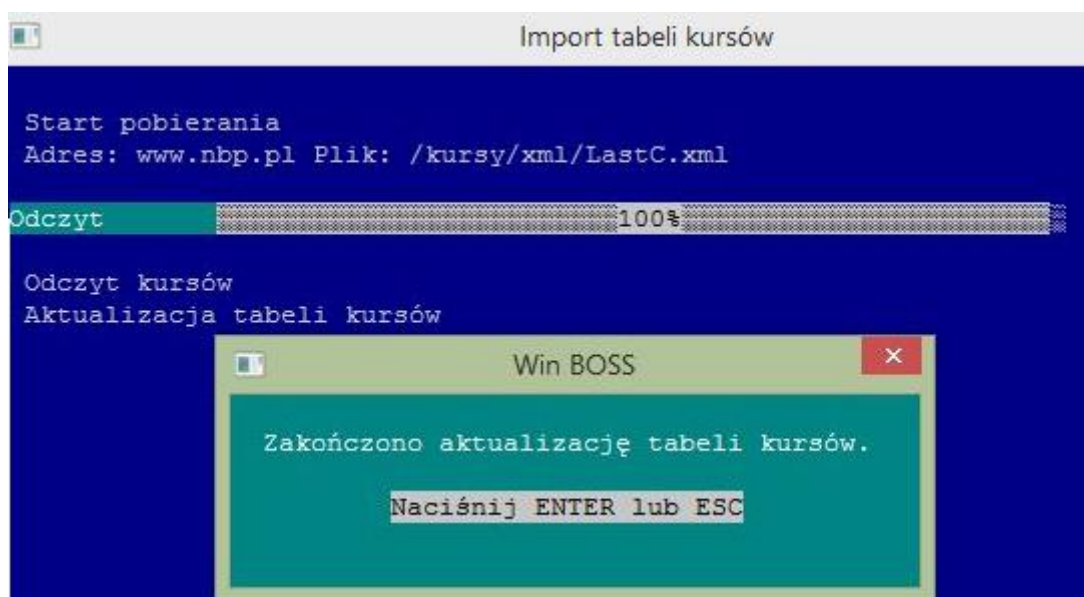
Import tabeli kursów

Start pobierania
Adres: www.nbp.pl Plik: /kursy/xml/LastC.xml

Odczyt 100%

Odczyt kursów
Aktualizacja tabeli kursów

Win BOSS

×

Zakończono aktualizację tabeli kursów.

Naciśnij ENTER lub ESC